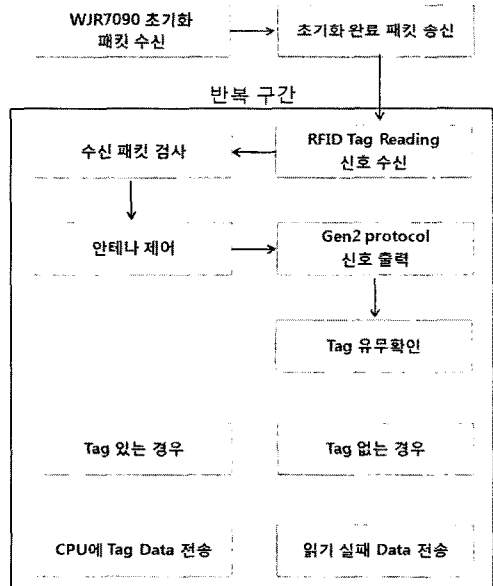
WJR7090 초기화 패킷 수신

초기화 완료 패킷 송신

반복 구간

수신 패킷 검사

RFID Tag Reading 신호 수신

안테나 제어

Gen2 protocol 신호 출력

Tag 유무확인

Tag 있는 경우

Tag 없는 경우

CPU에 Tag Data 전송

읽기 실패 Data 전송